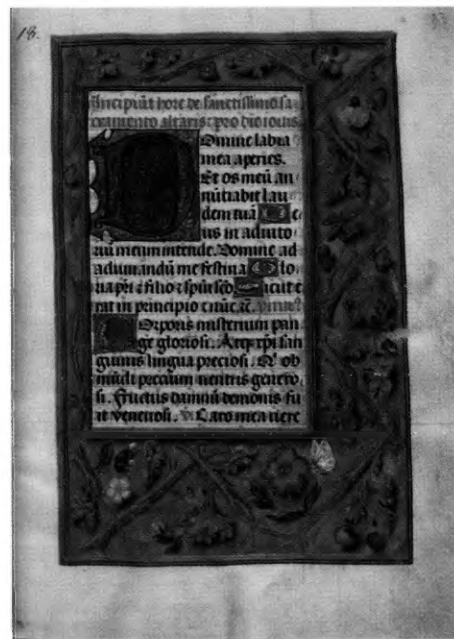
18.

Incipiunt hore de sanctissimo sacramento altaris: pro diu ionis.
Domine labia mea aperies. Et os meum annuntiabit laudem tuam. Deus in adiutorium meum intende. Domine ad adiuvandum me festina. Gloria patri et filio et spiritui sancto. Sicut erat in principio et nunc et. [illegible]
Pange lingua gloriosi. Corporis misterium pan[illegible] Asperi sanguinis lingua preciosi. Quod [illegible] mundi precium ventris generosi. Fructus dampni demonis fu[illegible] venenosi. Caro mea vere